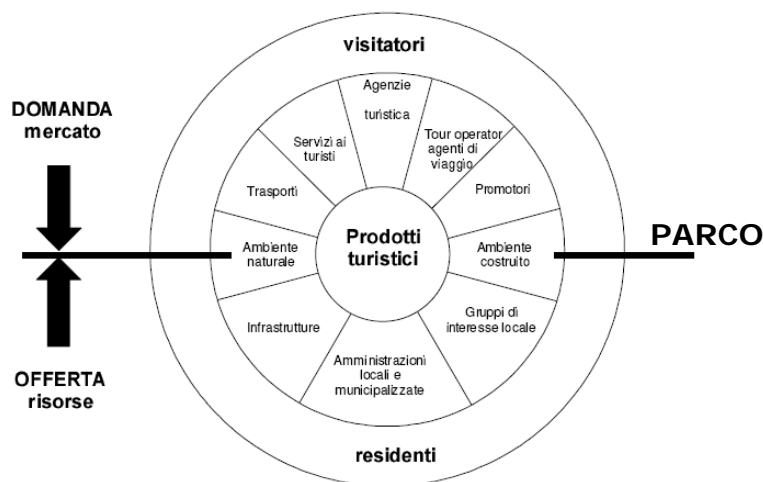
visitatori

DOMANDA
mercato

Agenzie turistica

Servizi ai turisti

Tour operator agenti di viaggio

Trasporti

Promotori

Prodotti turistici

Ambiente naturale

Ambiente costruito

PARCO

Infrastrutture

Gruppi di interesse locale

Amministrazioni locali e municipalizzate

OFFERTA
risorse

residenti